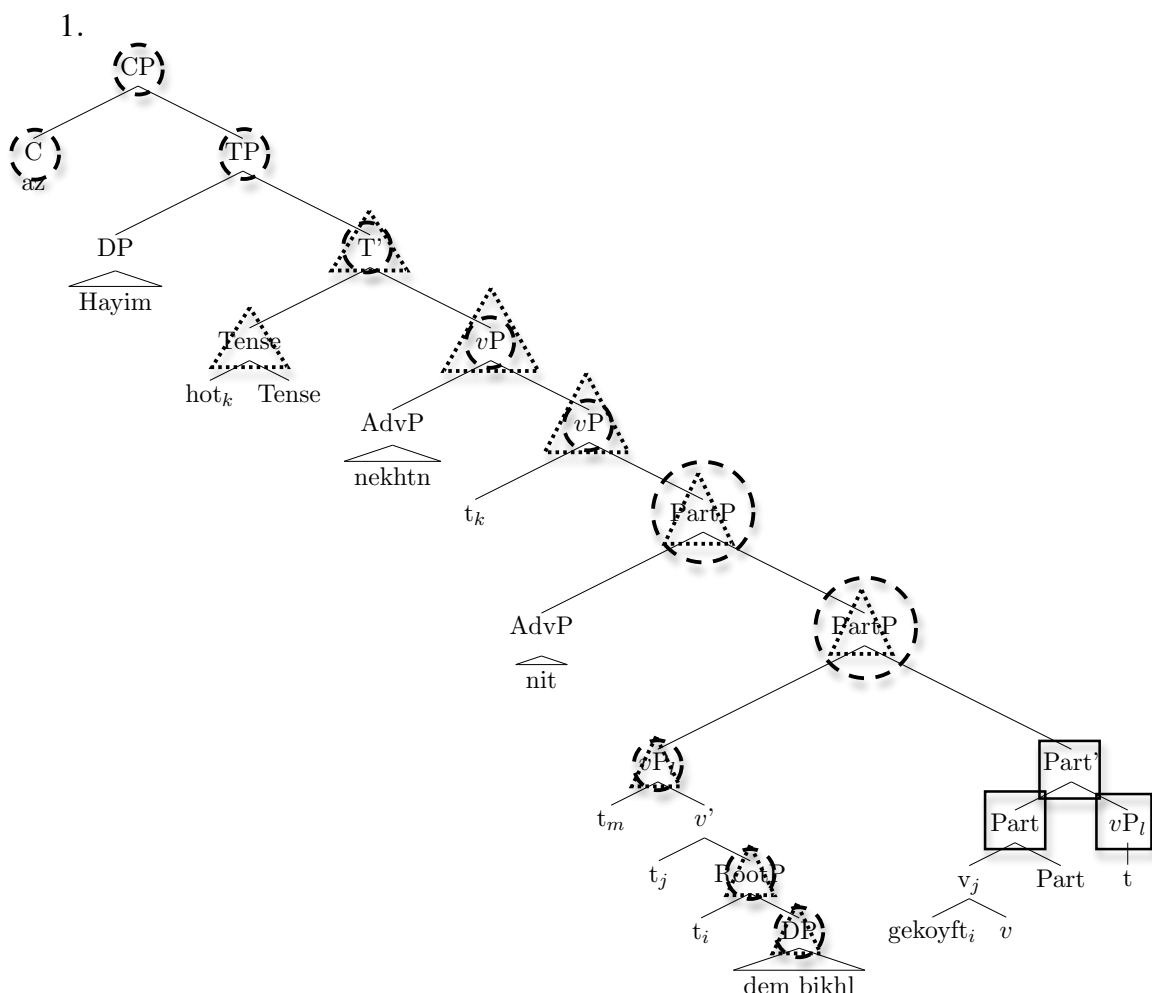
1.

CP

C

az

TP

DP

Hayim

T'

Tense

$hot_k$

Tense

$v$P

AdvP

nekhtn

$v$P

$t_k$

PartP

AdvP

nit

PartP

$v$P

$t_m$

$v$'

$t_j$

RootP

$t_i$

DP

dem bikhl

Part'

Part

$v_j$

$gekoyft_i$

$v$

Part

$v$P$_l$

t